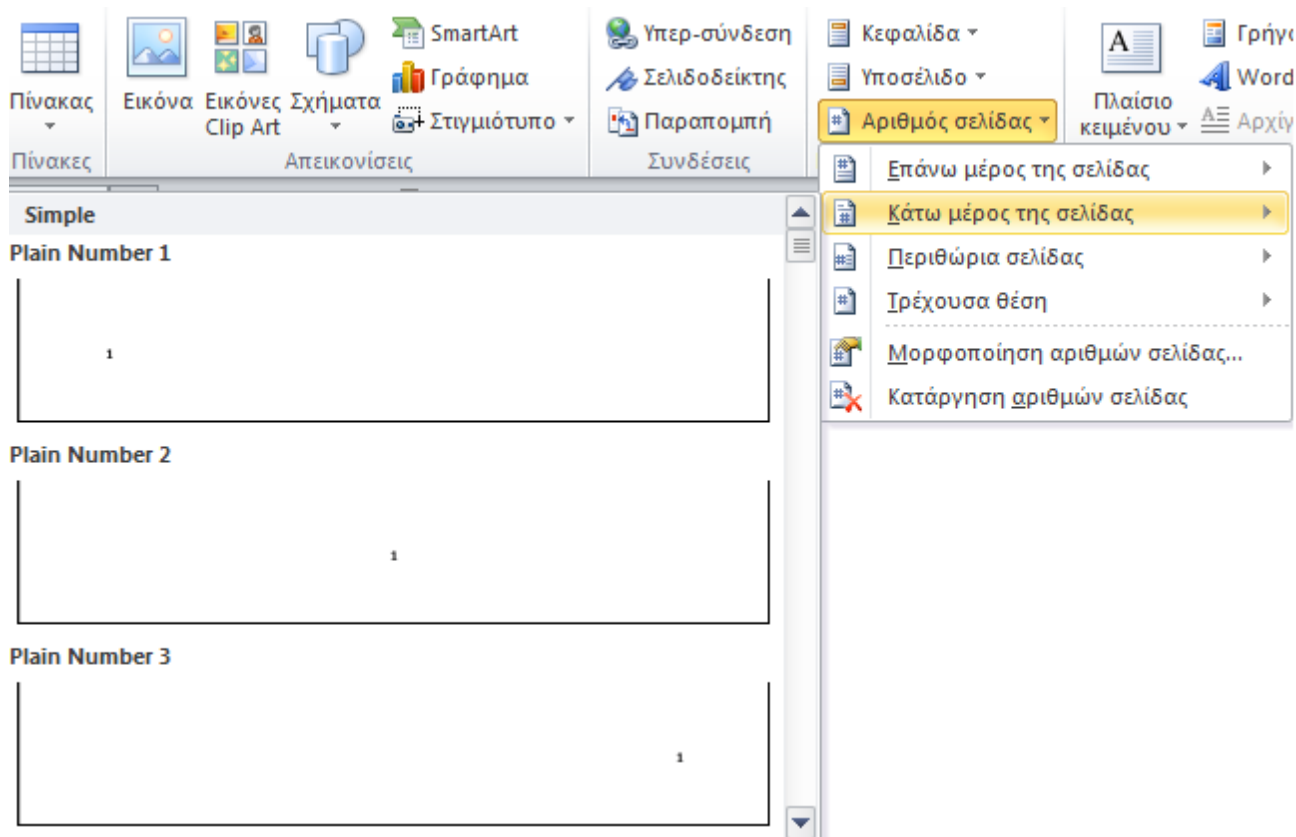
Πίνακας
Πίνακες

Εικόνα Εικόνες Clip Art Σχήματα
SmartArt
Γράφημα
Στιγμιότυπο
Απεικονίσεις

Υπερ-σύνδεση
Σελιδοδείκτης
Παραπομπή
Συνδέσεις

Κεφαλίδα
Υποσέλιδο
Αριθμός σελίδας

Πλαίσιο κειμένου
Γρήγ
Word
Αρχί

Simple
Plain Number 1
1
Plain Number 2
1
Plain Number 3
1

Επάνω μέρος της σελίδας
Κάτω μέρος της σελίδας
Περιθώρια σελίδας
Τρέχουσα θέση
Μορφοποίηση αριθμών σελίδας...
Κατάργηση αριθμών σελίδας